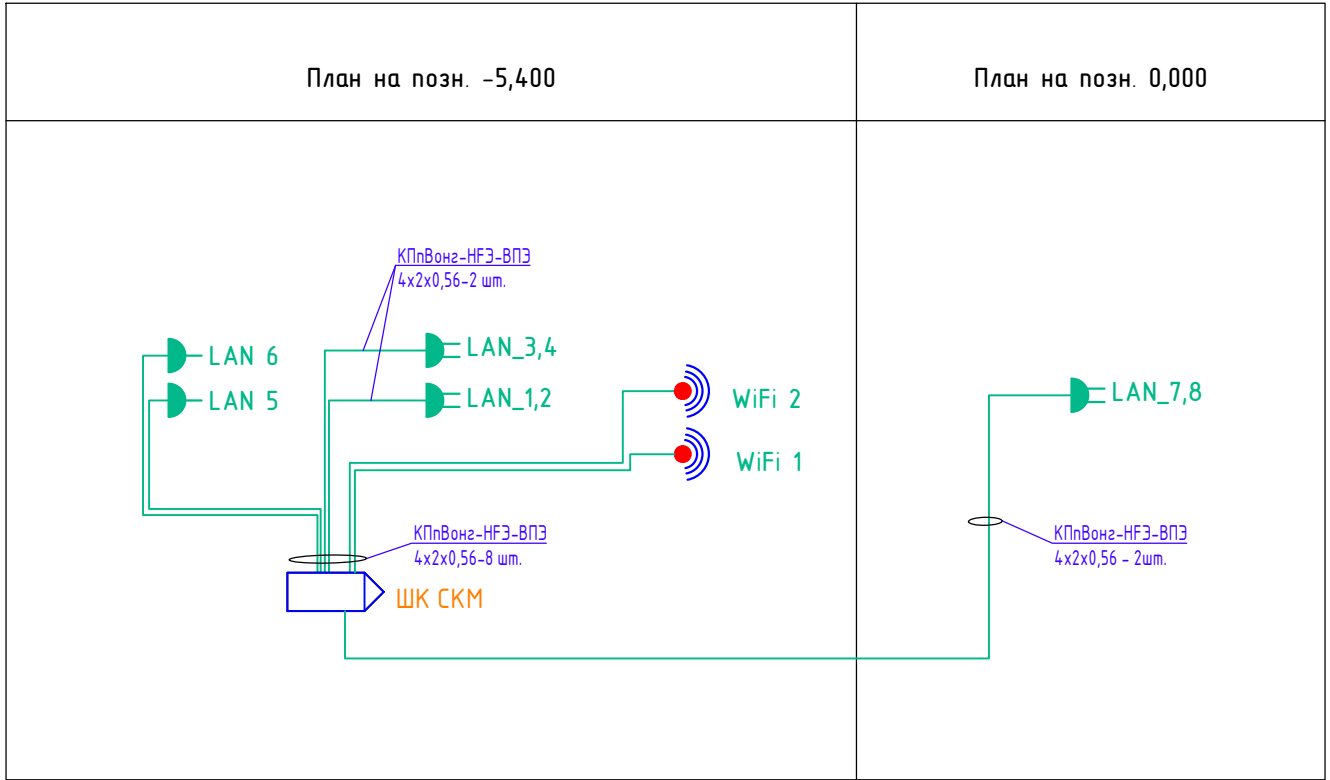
План на позн. -5,400

План на позн. 0,000

КПпВонг-НFЭ-ВПЭ
4х2х0,56-2 шт.

LAN 6

LAN 5

LAN_3,4

LAN_1,2

WiFi 2

WiFi 1

КПпВонг-НFЭ-ВПЭ
4х2х0,56-8 шт.

ШК СКМ

LAN_7,8

КПпВонг-НFЭ-ВПЭ
4х2х0,56 - 2шт.